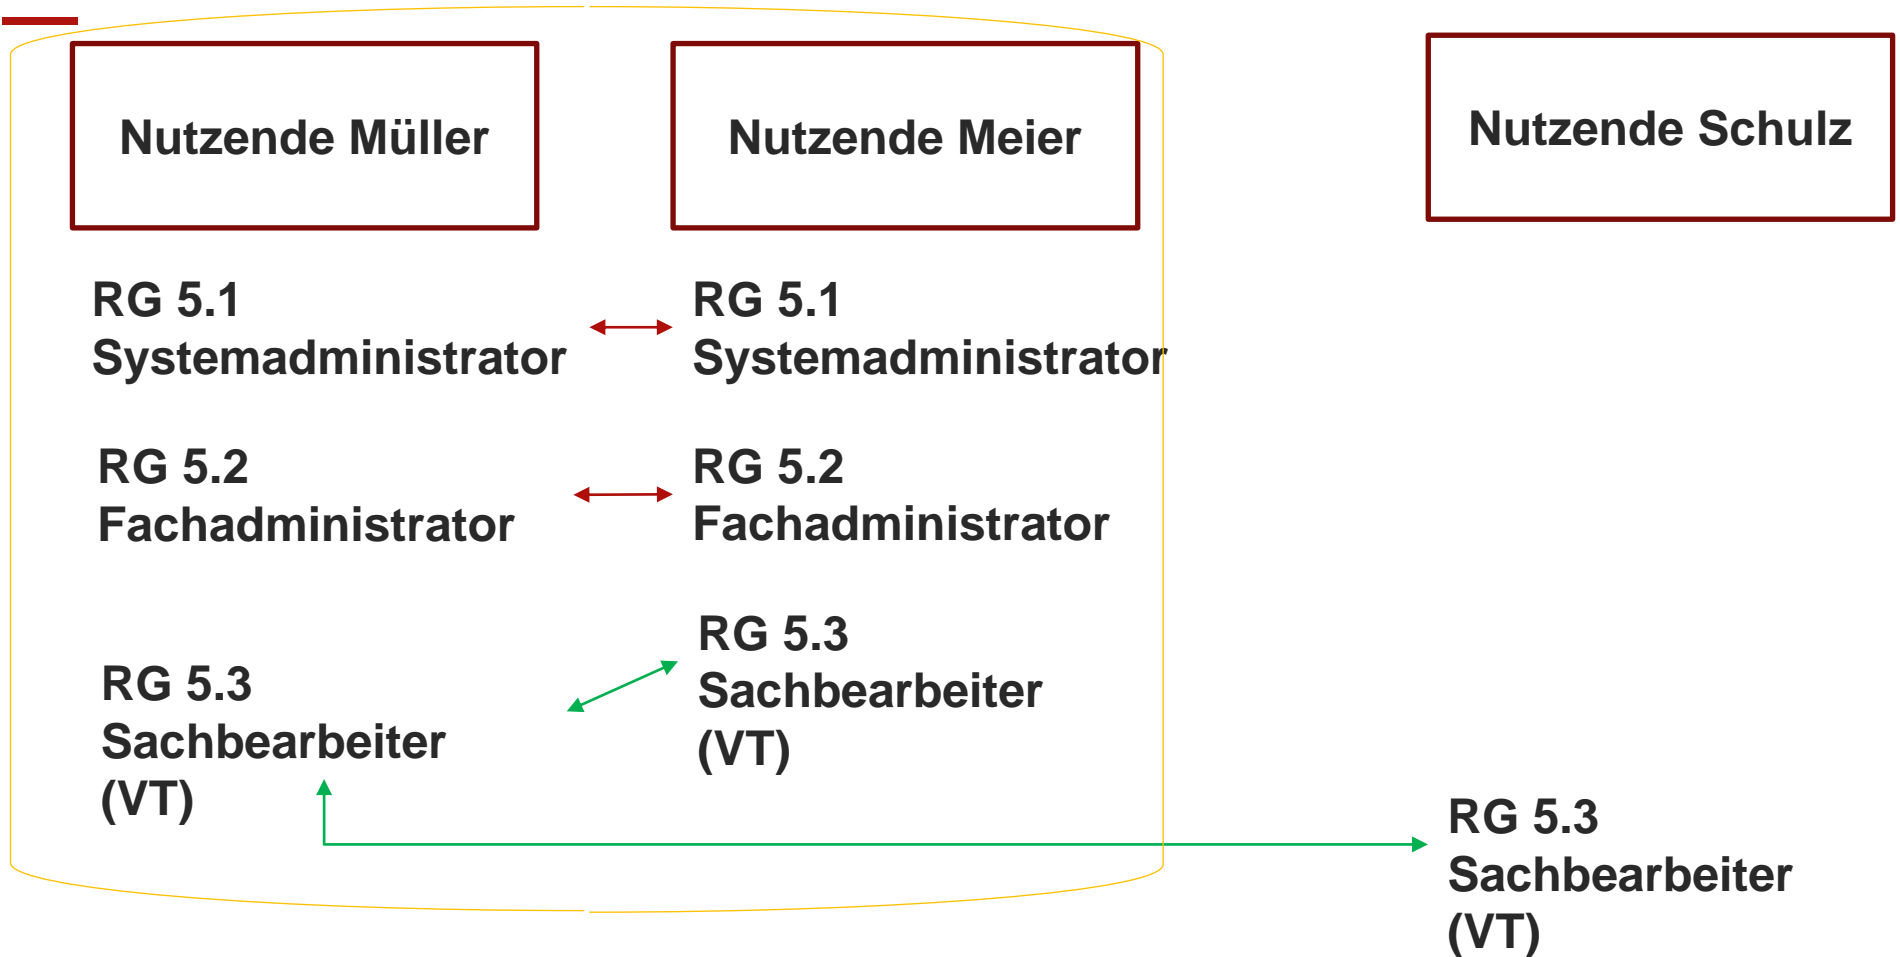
Nutzende Müller

Nutzende Meier

Nutzende Schulz

RG 5.1
Systemadministrator

RG 5.1
Systemadministrator

RG 5.2
Fachadministrator

RG 5.2
Fachadministrator

RG 5.3
Sachbearbeiter
(VT)

RG 5.3
Sachbearbeiter
(VT)

RG 5.3
Sachbearbeiter
(VT)